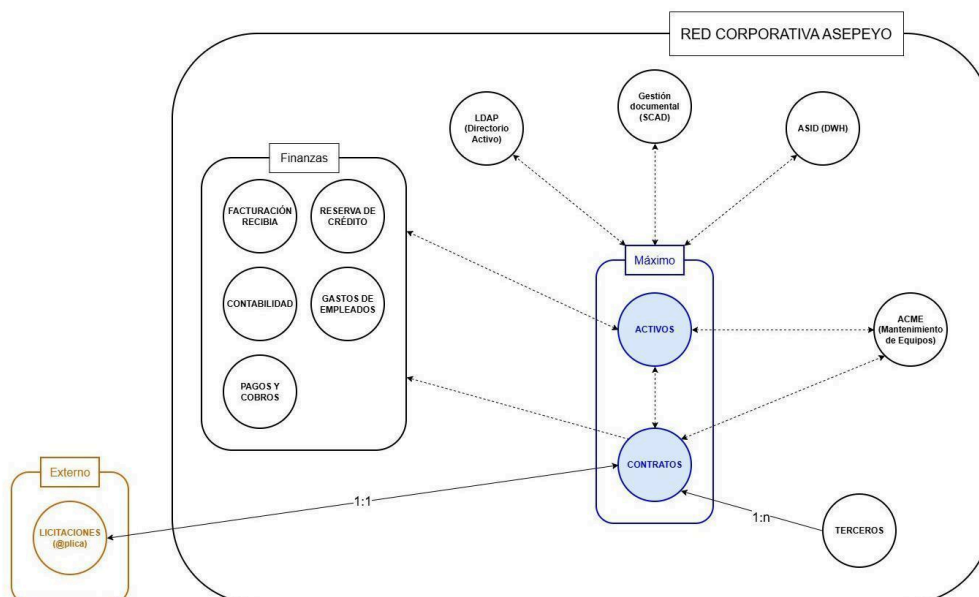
RED CORPORATIVA ASEPEYO

LDAP (Directorio Activo)

Gestión documental (SCAD)

ASID (DWH)

Finanzas

FACTURACIÓN RECIBIA

RESERVA DE CRÉDITO

CONTABILIDAD

GASTOS DE EMPLEADOS

PAGOS Y COBROS

Máximo

ACTIVOS

CONTRATOS

ACME (Mantenimiento de Equipos)

Externo

LICITACIONES (@plica)

1:1

1:n

TERCEROS